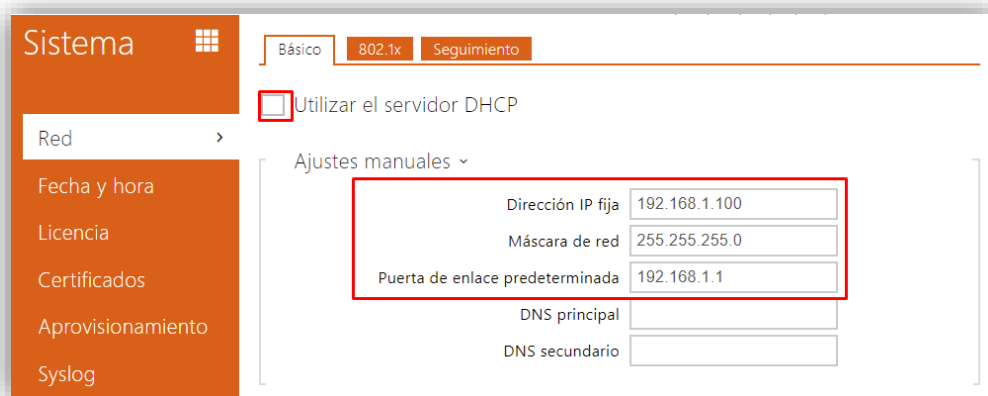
Sistema

Red ›

Fecha y hora

Licencia

Certificados

Aprovisionamiento

Syslog

Básico | 802.1x | Seguimiento

Utilizar el servidor DHCP

Ajustes manuales ˅

| | |
|---|---|
| Dirección IP fija | 192.168.1.100 |
| Máscara de red | 255.255.255.0 |
| Puerta de enlace predeterminada | 192.168.1.1 |
| DNS principal | |
| DNS secundario | |